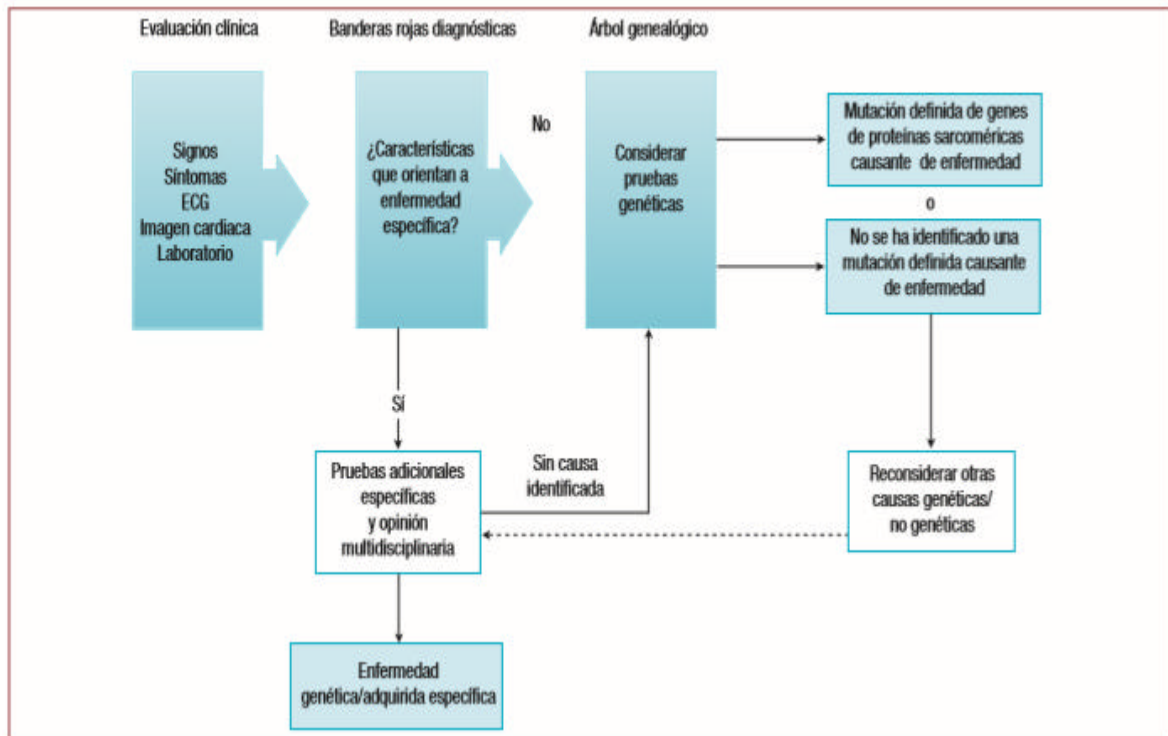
Evaluación clínica

Banderas rojas diagnósticas

Árbol genealógico

Signos
Síntomas
ECG
Imagen cardiaca
Laboratorio

¿Características que orientan a enfermedad específica?

No

Considerar pruebas genéticas

Mutación definida de genes de proteínas sarcoméricas causante de enfermedad

o

No se ha identificado una mutación definida causante de enfermedad

Sí

Pruebas adicionales específicas y opinión multidisciplinaria

Sin causa identificada

Reconsiderar otras causas genéticas/ no genéticas

Enfermedad genética/adquirida específica